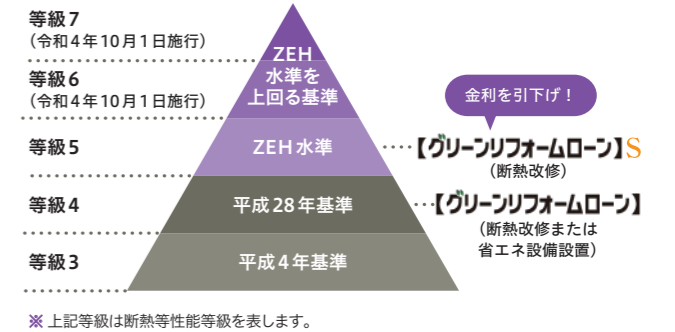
等級７
（令和４年10月１日施行）

等級６
（令和４年10月１日施行）

ZEH
水準を
上回る基準

金利を引下げ！

等級５

ZEH水準

【グリーンリフォームローン】S
（断熱改修）

等級４

平成28年基準

【グリーンリフォームローン】
（断熱改修または
省エネ設備設置）

等級３

平成４年基準

※ 上記等級は断熱等性能等級を表します。